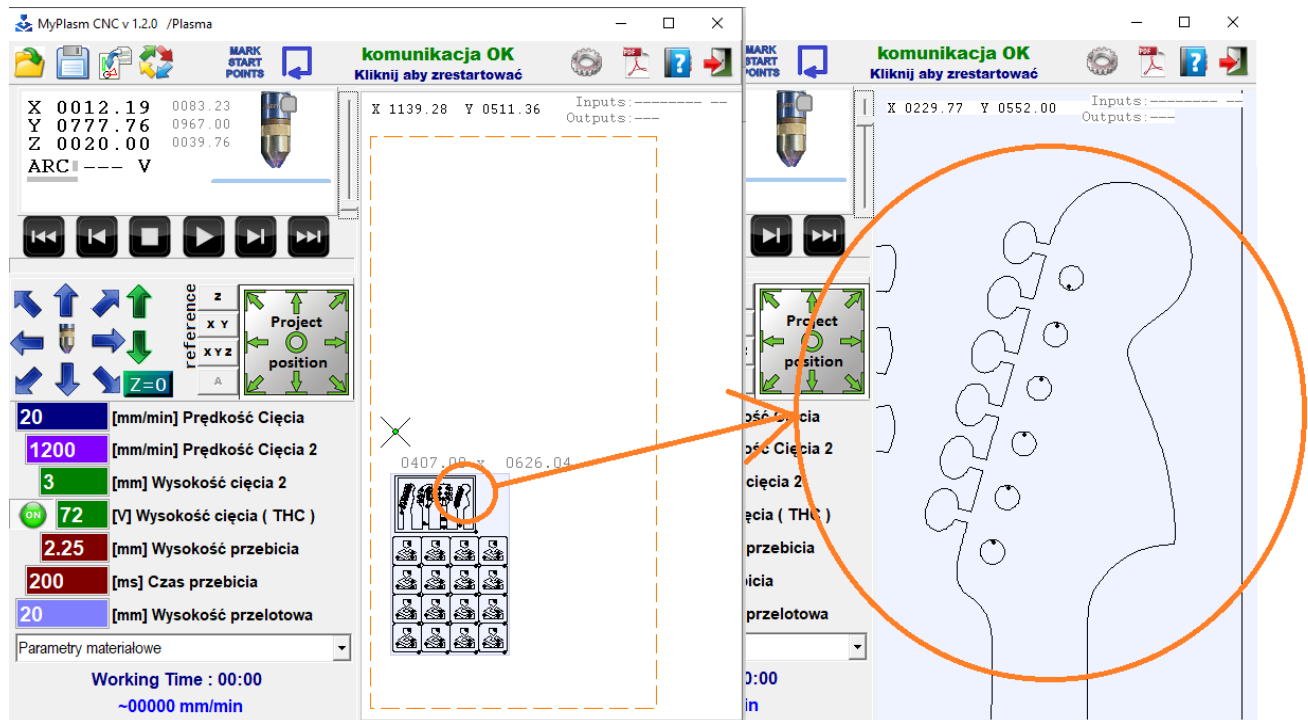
MyPlasm CNC v 1.2.0 /Plasma

MARK START POINTS

komunikacja OK
Kliknij aby zrestartować

X 0012.19 0083.23
Y 0777.76 0967.00
Z 0020.00 0039.76
ARC --- V

X 1139.28 Y 0511.36
Inputs:-------- --
Outputs:---

reference
Z
X Y
X Y Z
A

Project position

Z=0

20 [mm/min] Prędkość Cięcia
1200 [mm/min] Prędkość Cięcia 2
3 [mm] Wysokość cięcia 2
ON 72 [V] Wysokość cięcia ( THC )
2.25 [mm] Wysokość przebicia
200 [ms] Czas przebicia
20 [mm] Wysokość przelotowa

Parametry materiałowe

Working Time : 00:00
~00000 mm/min

0407.00 x 0626.04

MARK START POINTS

komunikacja OK
Kliknij aby zrestartować

X 0229.77 Y 0552.00
Inputs:-------- --
Outputs:---

Project position

ość Cięcia
ość Cięcia 2
cięcia 2
ęcia ( THC )
przebicia
bicia
przelotowa

:00
in